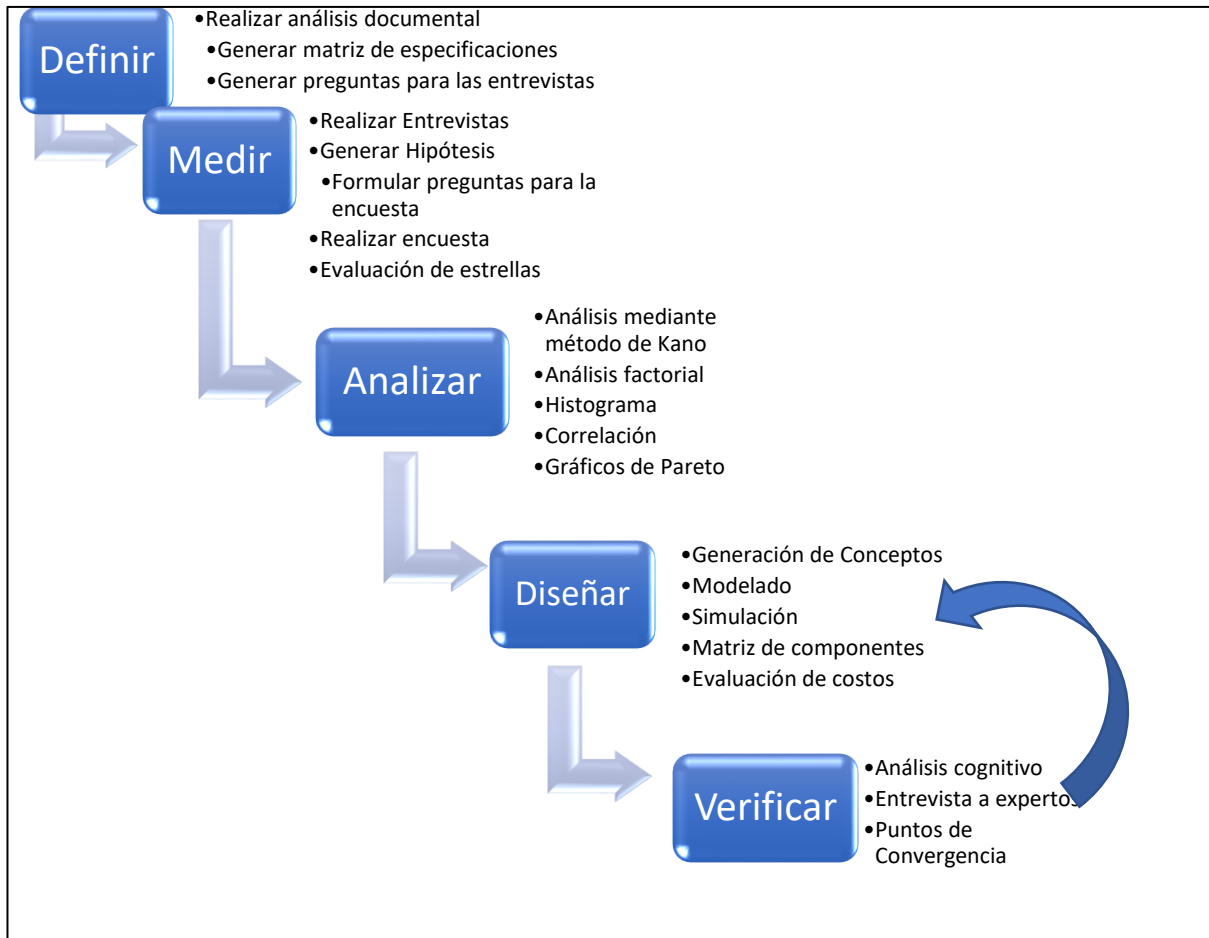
Definir

•Realizar análisis documental
•Generar matriz de especificaciones
•Generar preguntas para las entrevistas

Medir

•Realizar Entrevistas
•Generar Hipótesis
•Formular preguntas para la encuesta
•Realizar encuesta
•Evaluación de estrellas

Analizar

•Análisis mediante método de Kano
•Análisis factorial
•Histograma
•Correlación
•Gráficos de Pareto

Diseñar

•Generación de Conceptos
•Modelado
•Simulación
•Matriz de componentes
•Evaluación de costos

Verificar

•Análisis cognitivo
•Entrevista a expertos
•Puntos de Convergencia